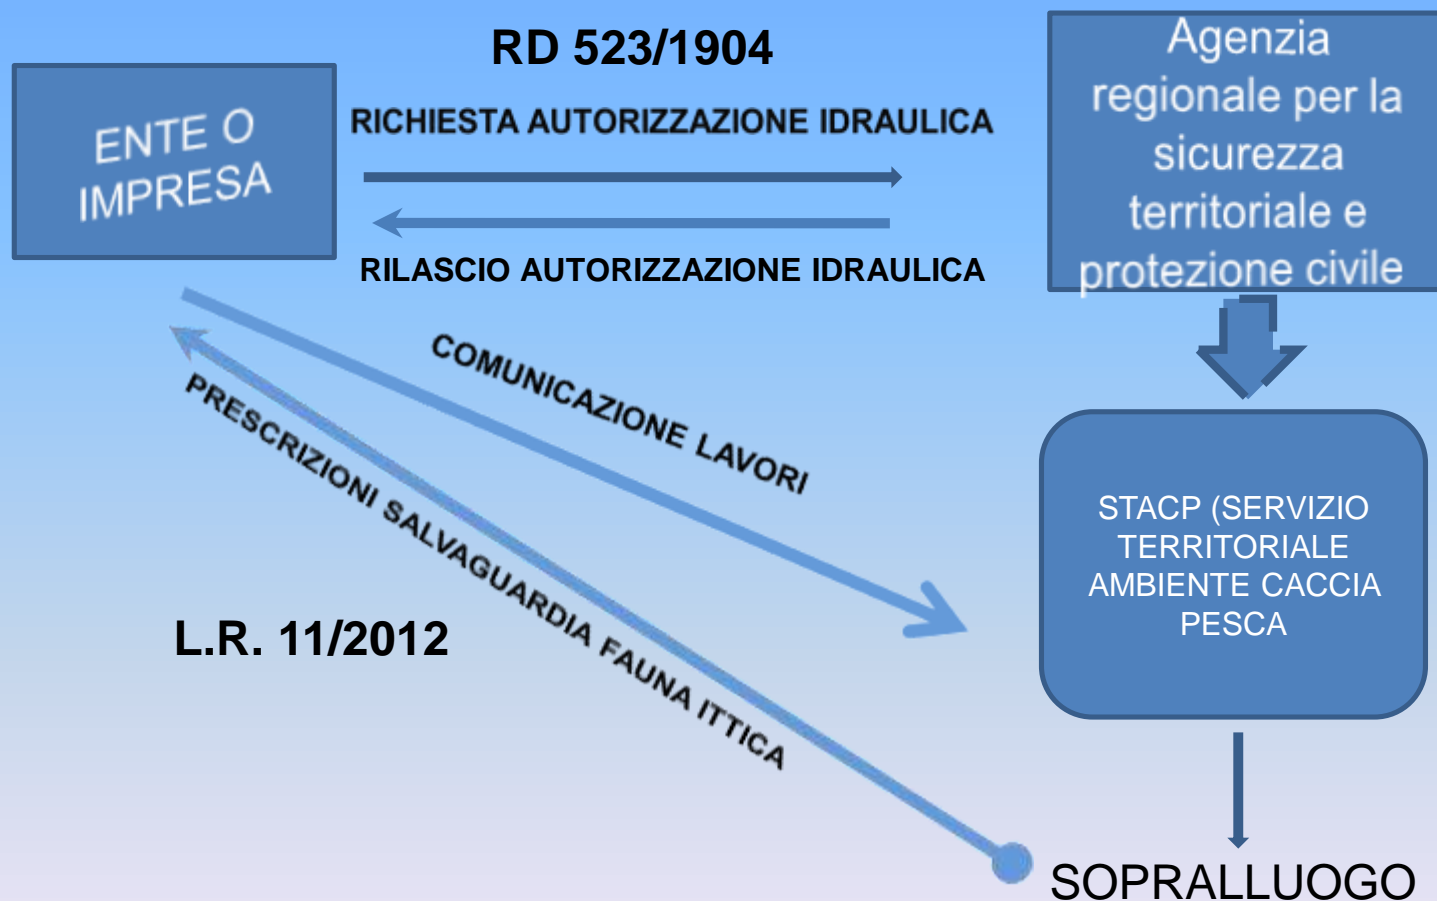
RD 523/1904

ENTE O IMPRESA

RICHIESTA AUTORIZZAZIONE IDRAULICA

RILASCIO AUTORIZZAZIONE IDRAULICA

Agenzia regionale per la sicurezza territoriale e protezione civile

COMUNICAZIONE LAVORI

PRESCRIZIONI SALVAGUARDIA FAUNA ITTICA

L.R. 11/2012

STACP (SERVIZIO TERRITORIALE AMBIENTE CACCIA PESCA

SOPRALLUOGO